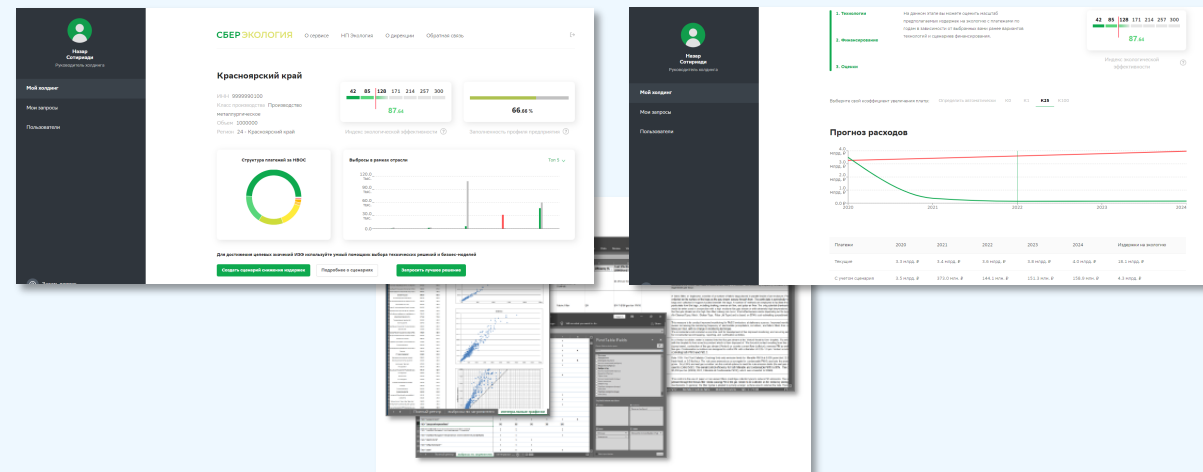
Назар Сотириади
Руководитель холдинга

Мой холдинг
Мои запросы
Пользователи

СБЕР ЭКОЛОГИЯ
О сервисе
НП Экологии
О дирекции
Обратная связь

Красноярский край

ИНН 0000000100
Класс производства Производство металлургическое
Объем 1000000
Регион 24 - Красноярский край

42 85 128 171 214 257 300
87.64
Индекс экологической эффективности

66.86 %
Эффективность профиля твердомера

Структура платежей за НВОС

Выбросы в рамках отрасли
Топ 5

Для достижения целевых значений ИЭЭ воспользуйтесь умным помощником выбора технических решений и бизнес-моделей

Создать сценарий снижения издержек
Подробнее о сценариях
Запросить лучшее решение

Назар Сотириади
Руководитель холдинга

Мой холдинг
Мои запросы
Пользователи

1. Технология
2. Финансирование
3. Оценка

42 85 128 171 214 257 300
87.64
Индекс экологической эффективности

Прогноз расходов

| Платежи | 2020 | 2021 | 2022 | 2023 | 2024 | Издержки на экологию |
|---|---|---|---|---|---|---|
| Текущие | 3.5 млрд. ₽ | 3.4 млрд. ₽ | 3.6 млрд. ₽ | 3.8 млрд. ₽ | 4.0 млрд. ₽ | 18.1 млрд. ₽ |
| С учетом сценария | 3.5 млрд. ₽ | 373.0 млн. ₽ | 164.1 млн. ₽ | 151.2 млн. ₽ | 158.9 млн. ₽ | 4.3 млрд. ₽ |